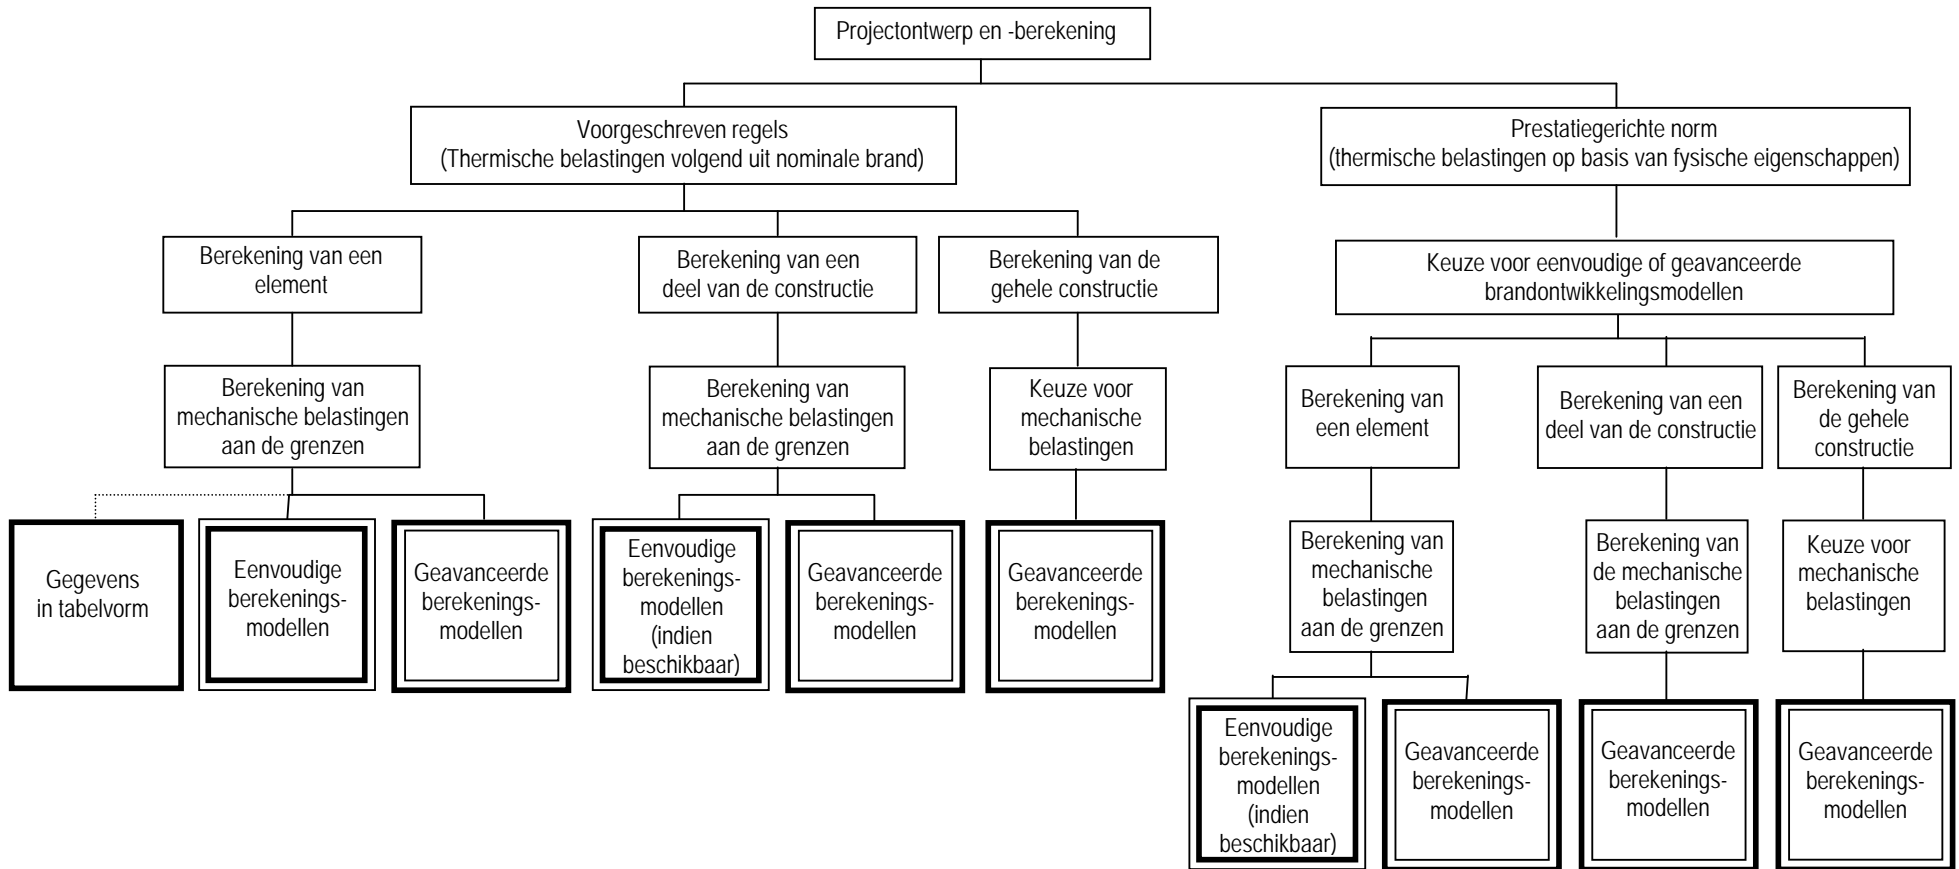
Projectontwerp en -berekening

Voorgeschreven regels
(Thermische belastingen volgend uit nominale brand)

Prestatiegerichte norm
(thermische belastingen op basis van fysische eigenschappen)

Berekening van een element

Berekening van een deel van de constructie

Berekening van de gehele constructie

Keuze voor eenvoudige of geavanceerde brandontwikkelingsmodellen

Berekening van mechanische belastingen aan de grenzen

Berekening van mechanische belastingen aan de grenzen

Keuze voor mechanische belastingen

Berekening van een element

Berekening van een deel van de constructie

Berekening van de gehele constructie

Gegevens in tabelvorm

Eenvoudige berekeningsmodellen

Geavanceerde berekeningsmodellen

Eenvoudige berekeningsmodellen (indien beschikbaar)

Geavanceerde berekeningsmodellen

Geavanceerde berekeningsmodellen

Berekening van mechanische belastingen aan de grenzen

Berekening van de mechanische belastingen aan de grenzen

Keuze voor mechanische belastingen

Eenvoudige berekeningsmodellen (indien beschikbaar)

Geavanceerde berekeningsmodellen

Geavanceerde berekeningsmodellen

Geavanceerde berekeningsmodellen